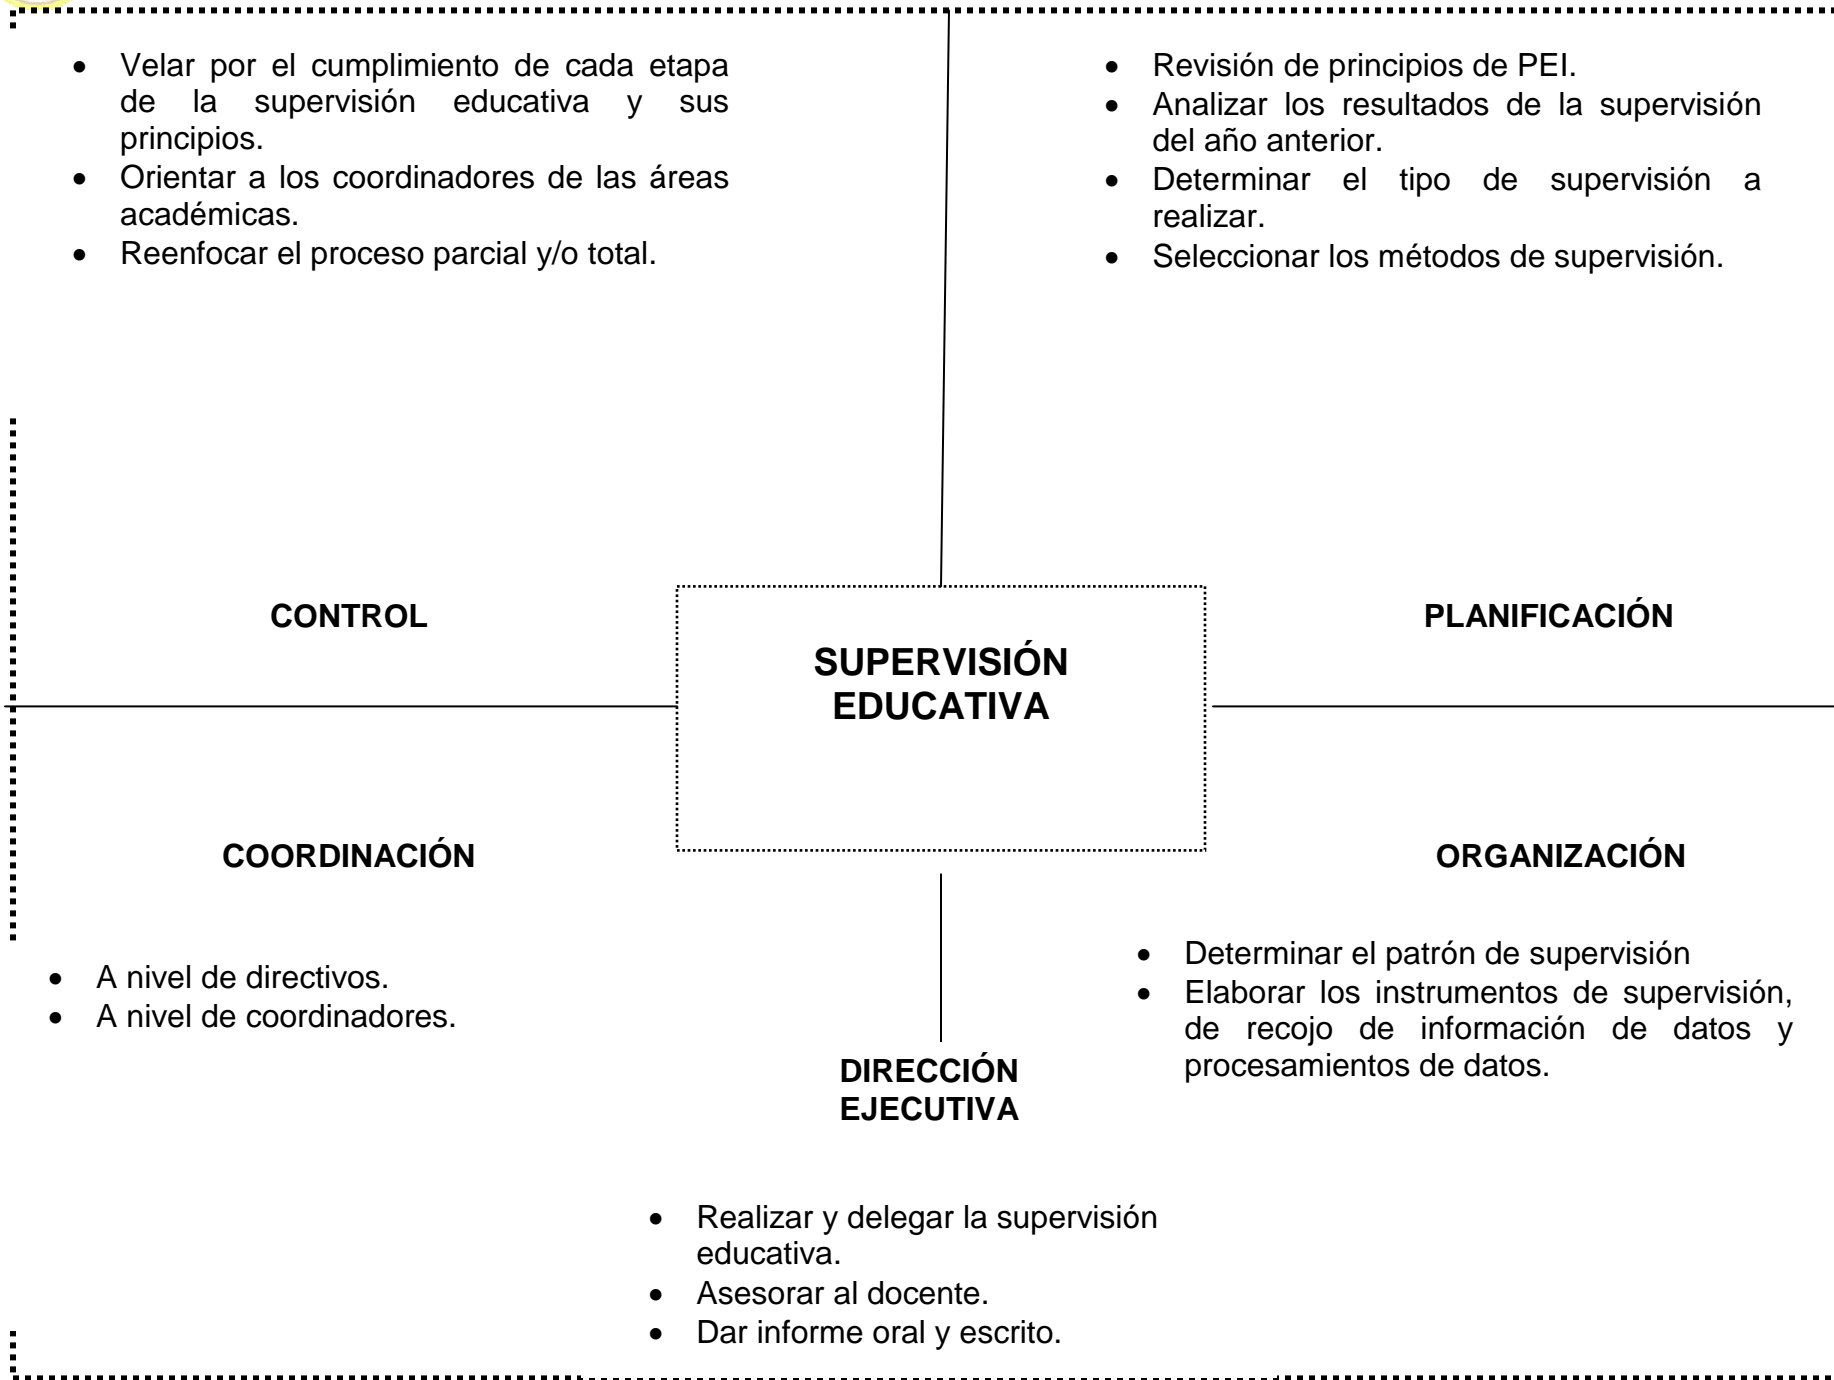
- Velar por el cumplimiento de cada etapa de la supervisión educativa y sus principios.
- Orientar a los coordinadores de las áreas académicas.
- Reenfocar el proceso parcial y/o total.

- Revisión de principios de PEI.
- Analizar los resultados de la supervisión del año anterior.
- Determinar el tipo de supervisión a realizar.
- Seleccionar los métodos de supervisión.

CONTROL

SUPERVISIÓN EDUCATIVA

PLANIFICACIÓN

COORDINACIÓN

ORGANIZACIÓN

- A nivel de directivos.
- A nivel de coordinadores.

DIRECCIÓN EJECUTIVA

- Determinar el patrón de supervisión
- Elaborar los instrumentos de supervisión, de recojo de información de datos y procesamientos de datos.

- Realizar y delegar la supervisión educativa.
- Asesorar al docente.
- Dar informe oral y escrito.